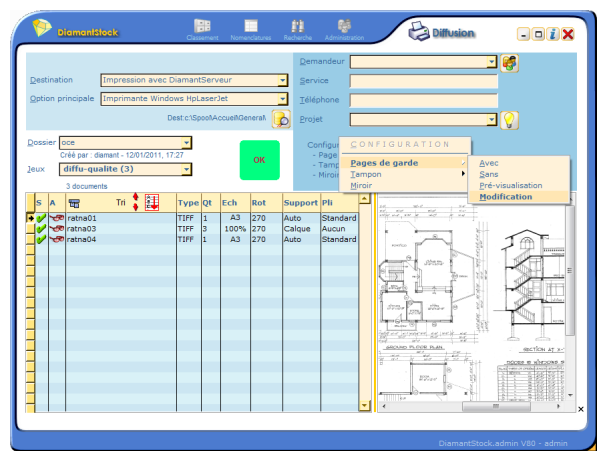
DiamantStock

Classement Nomenclatures Recherche Administration

Diffusion

Destination Impression avec DiamantServeur

Option principale Imprimante Windows HpLaserJet

Dest:c:\Spool\Accueil\General\

Demandeur

Service

Téléphone

Projet

Dossier oce

Créé par : diamant - 12/01/2011, 17:27

Jeux diffu-qualite (3)

3 documents

OK

Configu
- Page
- Tamp
- Miroir

CONFIGURATION

Pages de garde
Tampon
Miroir

Avec
Sans
Pré-visualisation
Modification

| S | A | | Tri | | Type | Qt | Ech | Rot | Support | Pli |
|---|---|---|---|---|---|---|---|---|---|---|
| | | ratna01 | | | TIFF | 1 | A3 | 270 | Auto | Standard |
| | | ratna03 | | | TIFF | 3 | 100% | 270 | Calque | Aucun |
| | | ratna04 | | | TIFF | 1 | A3 | 270 | Auto | Standard |

GROUND FLOOR PLAN

SECTION AT 3-3

DiamantStock.admin V80 - admin